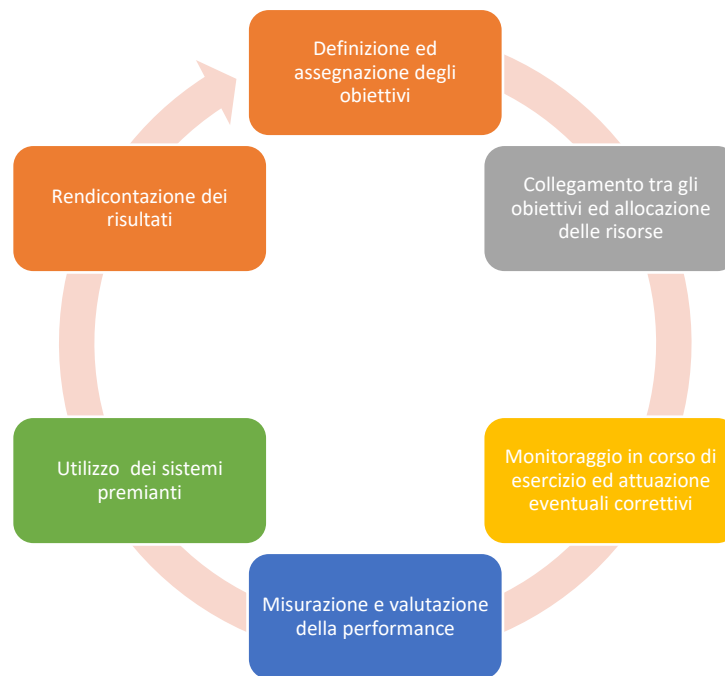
Definizione ed assegnazione degli obiettivi

Collegamento tra gli obiettivi ed allocazione delle risorse

Monitoraggio in corso di esercizio ed attuazione eventuali correttivi

Misurazione e valutazione della performance

Utilizzo  dei sistemi premianti

Rendicontazione dei risultati